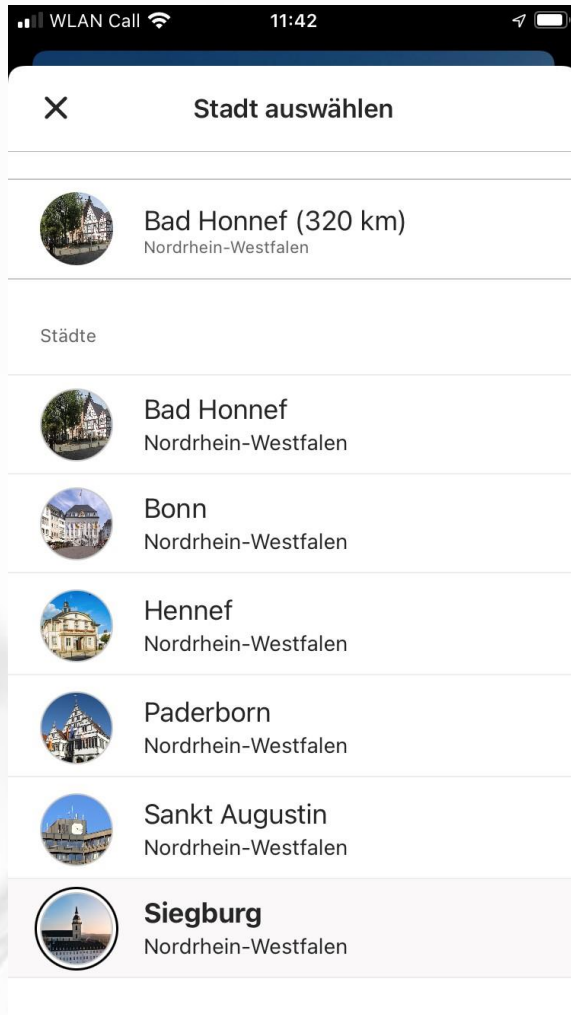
WLAN Call 11:42

×
Stadt auswählen

Bad Honnef (320 km)
Nordrhein-Westfalen

Städte

Bad Honnef
Nordrhein-Westfalen

Bonn
Nordrhein-Westfalen

Hennef
Nordrhein-Westfalen

Paderborn
Nordrhein-Westfalen

Sankt Augustin
Nordrhein-Westfalen

Siegburg
Nordrhein-Westfalen